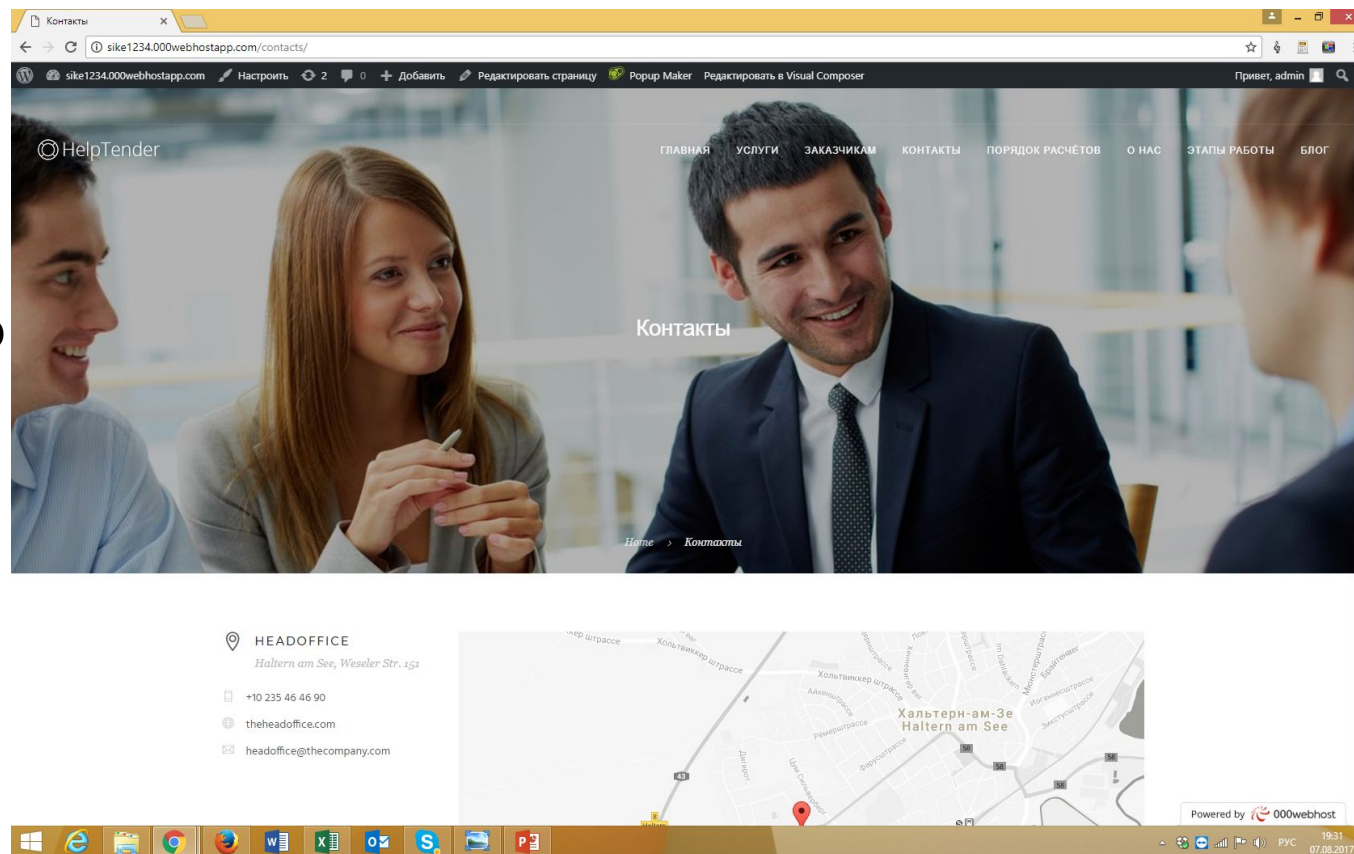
Контакты ×

sike1234.000webhostapp.com/contacts/

sike1234.000webhostapp.com Настроить 2 0 Добавить Редактировать страницу Popup Maker Редактировать в Visual Composer Привет, admin

HelpTender

ГЛАВНАЯ УСЛУГИ ЗАКАЗЧИКАМ КОНТАКТЫ ПОРЯДОК РАСЧЁТОВ О НАС ЭТАПЫ РАБОТЫ БЛОГ

Контакты

Home › Контакты

HEADOFFICE
Haltern am See, Weseler Str. 151

+10 235 46 46 90

theheadoffice.com

headoffice@thecompany.com

Хольтвиккер штрассе
Хальтерн-ам-Зе
Haltern am See
58
58
43

Powered by 000webhost

РУС 19:31 07.08.2017